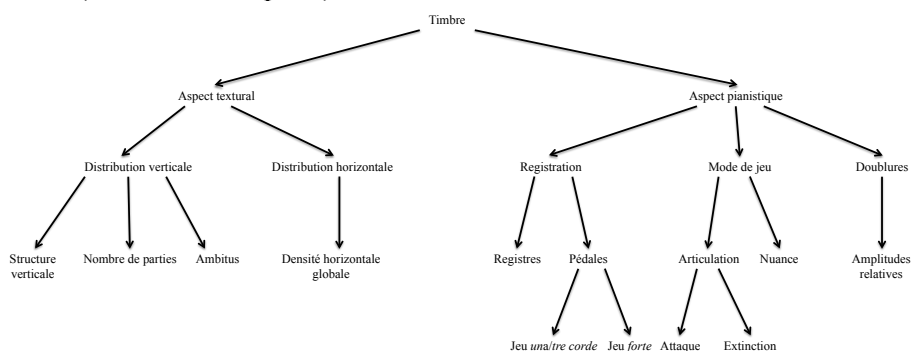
Timbre

Aspect textural

Aspect pianistique

Distribution verticale

Distribution horizontale

Registration

Mode de jeu

Doublures

Structure verticale

Nombre de parties

Ambitus

Densité horizontale globale

Registres

Pédales

Articulation

Nuance

Amplitudes relatives

Jeu *una/tre corde*

Jeu *forte*

Attaque

Extinction